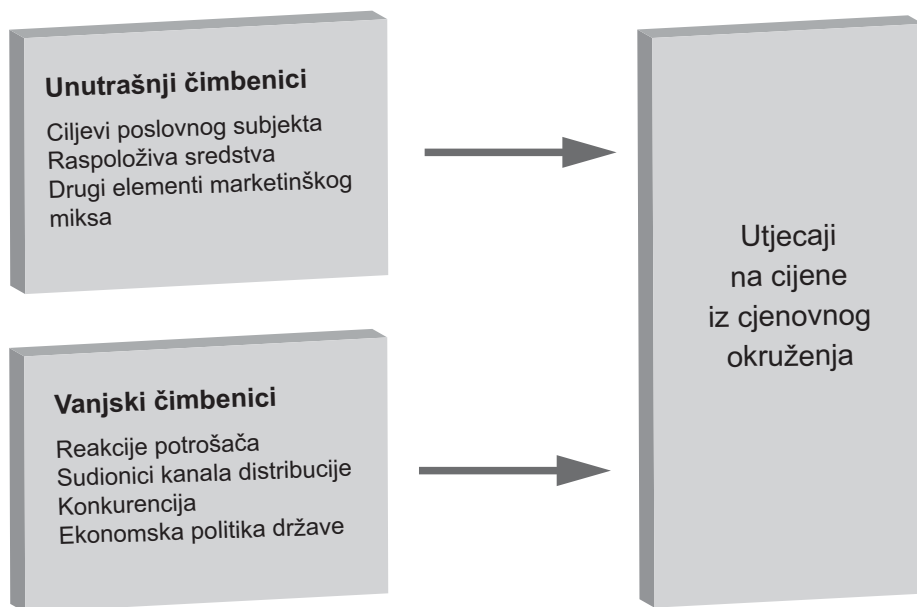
Unutrašnji čimbenici

Ciljevi poslovnog subjekta
Raspoloživa sredstva
Drugi elementi marketinškog miksa

Vanjski čimbenici

Reakcije potrošača
Sudionici kanala distribucije
Konkurencija
Ekonomska politika države

Utjecaji na cijene iz cjenovnog okruženja